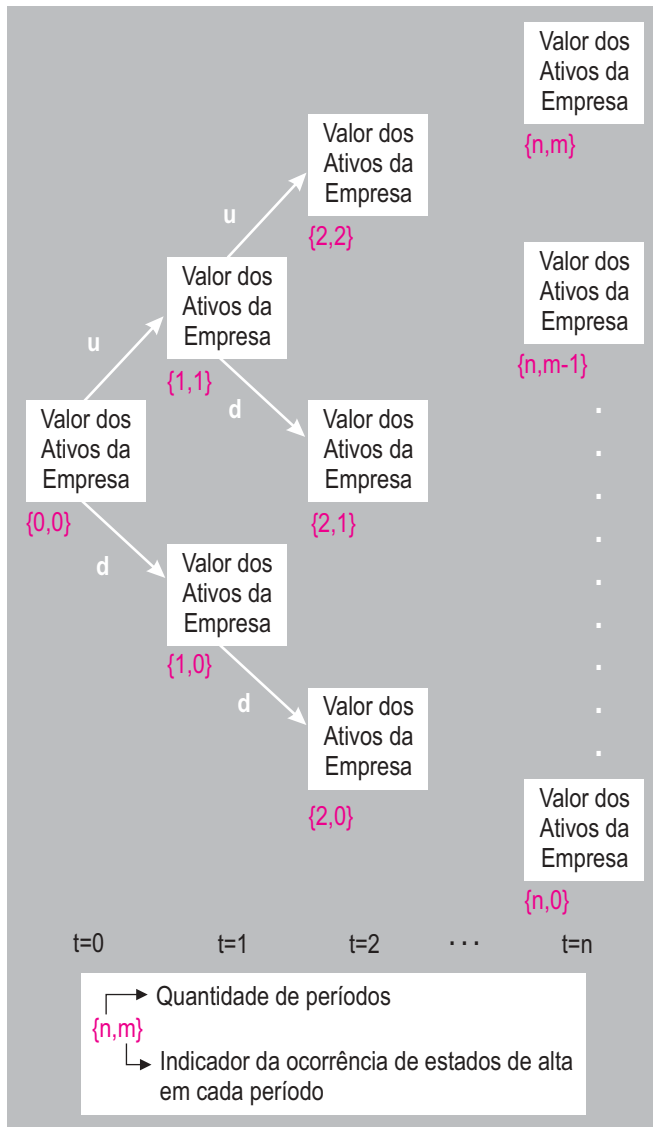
Valor dos Ativos da Empresa
{n,m}

Valor dos Ativos da Empresa
{2,2}

u

Valor dos Ativos da Empresa
{1,1}

Valor dos Ativos da Empresa
{n,m-1}

u

d

Valor dos Ativos da Empresa
{0,0}

Valor dos Ativos da Empresa
{2,1}

d

Valor dos Ativos da Empresa
{1,0}

d

Valor dos Ativos da Empresa
{2,0}

Valor dos Ativos da Empresa
{n,0}

t=0 t=1 t=2 · · · t=n

{n,m} → Quantidade de períodos
→ Indicador da ocorrência de estados de alta em cada período